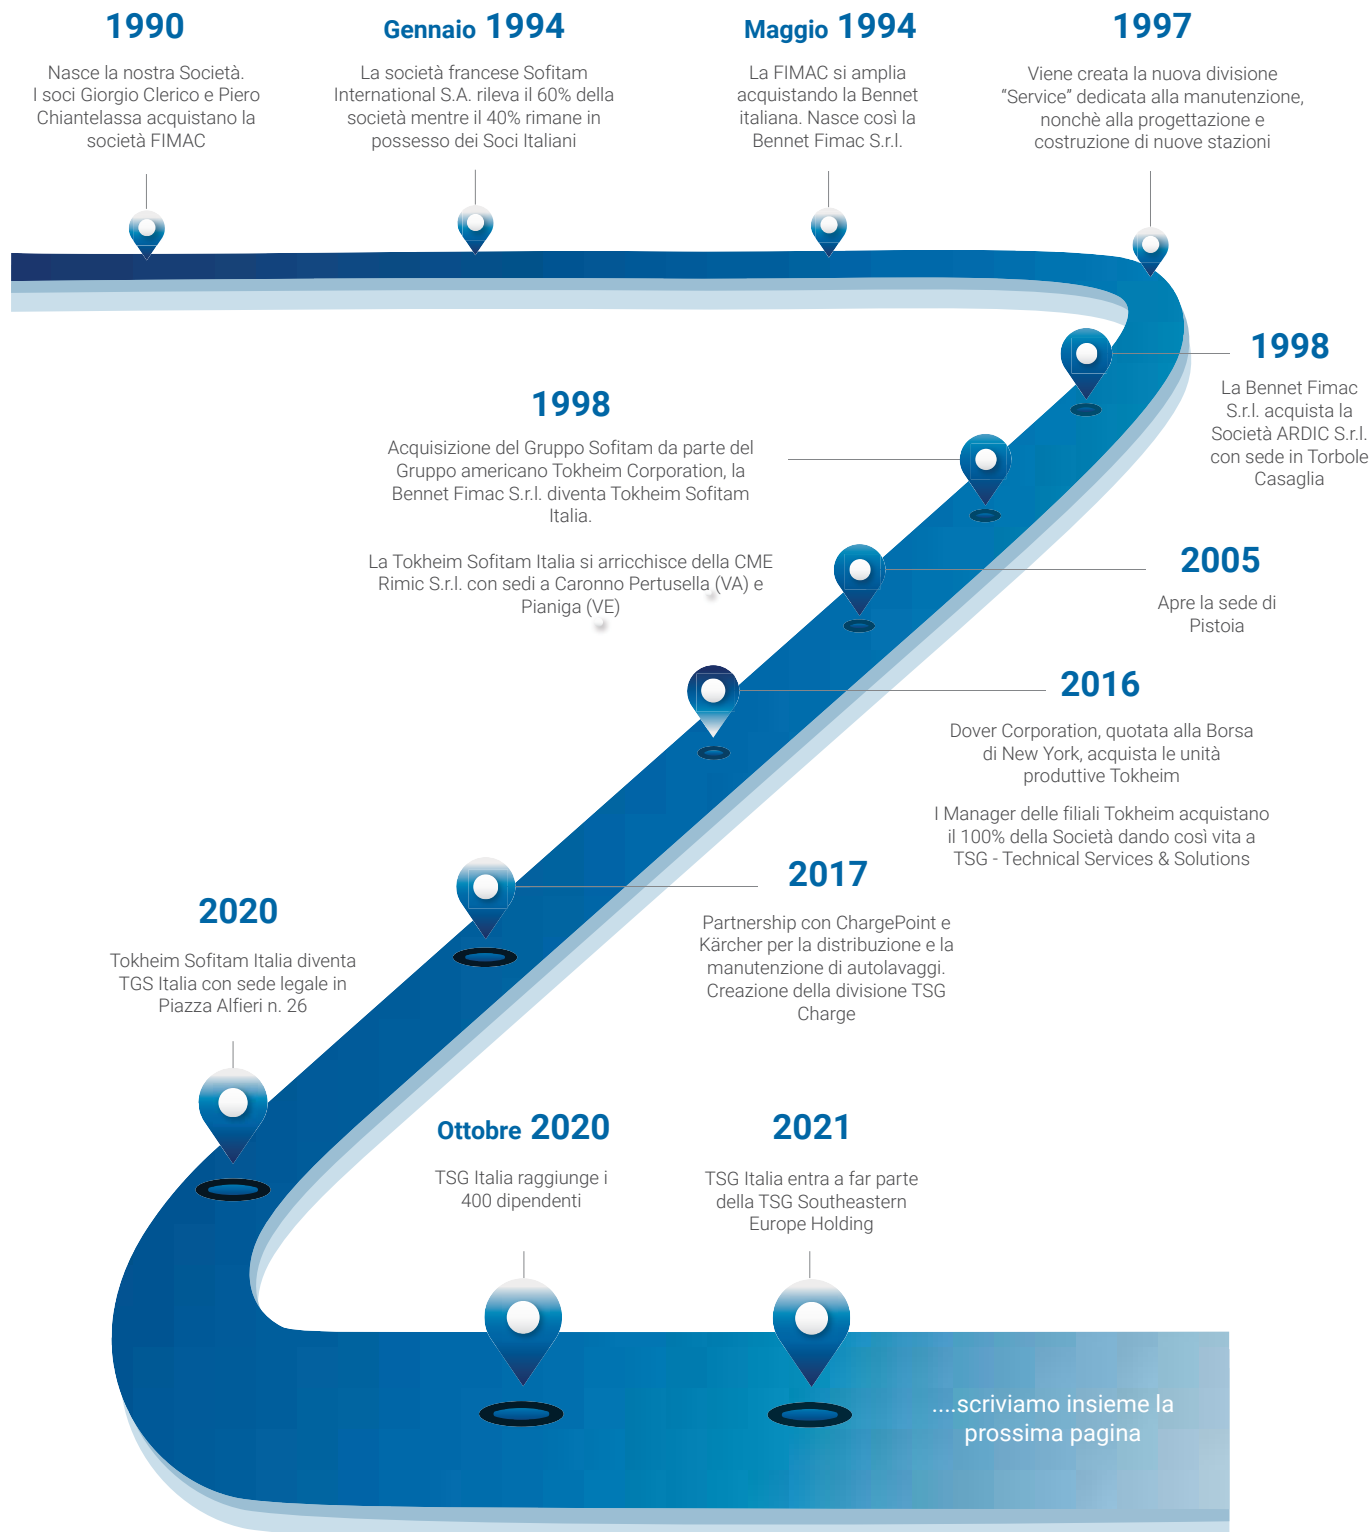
1990

Nasce la nostra Società. I soci Giorgio Clerico e Piero Chiantelassa acquistano la società FIMAC

Gennaio 1994

La società francese Sofitam International S.A. rileva il 60% della società mentre il 40% rimane in possesso dei Soci Italiani

Maggio 1994

La FIMAC si amplia acquistando la Bennet italiana. Nasce così la Bennet Fimac S.r.l.

1997

Viene creata la nuova divisione “Service” dedicata alla manutenzione, nonchè alla progettazione e costruzione di nuove stazioni

1998

La Bennet Fimac S.r.l. acquista la Società ARDIC S.r.l. con sede in Torbole Casaglia

1998

Acquisizione del Gruppo Sofitam da parte del Gruppo americano Tokheim Corporation, la Bennet Fimac S.r.l. diventa Tokheim Sofitam Italia.

La Tokheim Sofitam Italia si arricchisce della CME Rimic S.r.l. con sedi a Caronno Pertusella (VA) e Pianiga (VE)

2005

Apre la sede di Pistoia

2016

Dover Corporation, quotata alla Borsa di New York, acquista le unità produttive Tokheim

I Manager delle filiali Tokheim acquistano il 100% della Società dando così vita a TSG - Technical Services & Solutions

2017

Partnership con ChargePoint e Kärcher per la distribuzione e la manutenzione di autolavaggi. Creazione della divisione TSG Charge

2020

Tokheim Sofitam Italia diventa TGS Italia con sede legale in Piazza Alfieri n. 26

Ottobre 2020

TSG Italia raggiunge i 400 dipendenti

2021

TSG Italia entra a far parte della TSG Southeastern Europe Holding

....scriviamo insieme la prossima pagina